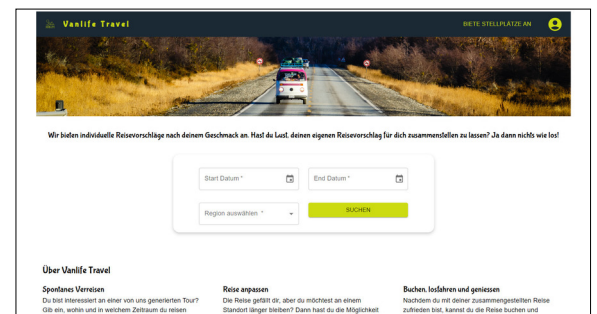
Vanlife Travel

BIETE STELLPLÄTZE AN

Wir bieten individuelle Reisevorschläge nach deinem Geschmack an. Hast du Lust, deinen eigenen Reisevorschlag für dich zusammenstellen zu lassen? Ja dann nichts wie los!

Start Datum *

End Datum *

Region auswählen *

SUCHEN

Über Vanlife Travel

Spontanes Verreisen

Du bist interessiert an einer von uns generierten Tour? Gib ein, wohin und in welchem Zeitraum du reisen

Reise anpassen

Die Reise gefällt dir, aber du möchtest an einem Standort länger bleiben? Dann hast du die Möglichkeit

Buchen, losfahren und geniessen

Nachdem du mit deiner zusammengestellten Reise zufrieden bist, kannst du die Reise buchen und